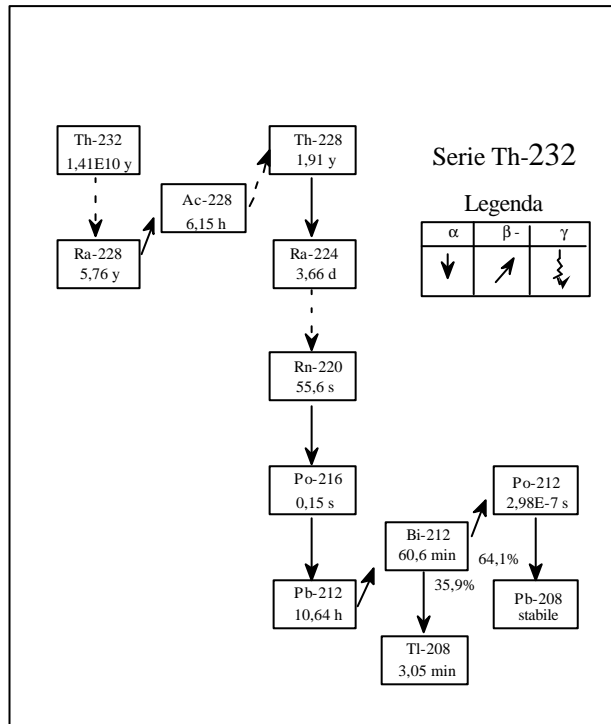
Th-232
1,41E10 y

Ra-228
5,76 y

Ac-228
6,15 h

Th-228
1,91 y

Serie Th-232

Legenda

| α | β - | γ |
|---|---|---|
| | | |

Ra-224
3,66 d

Rn-220
55,6 s

Po-216
0,15 s

Pb-212
10,64 h

Bi-212
60,6 min

64,1%

35,9%

Po-212
2,98E-7 s

Pb-208
stabile

Tl-208
3,05 min